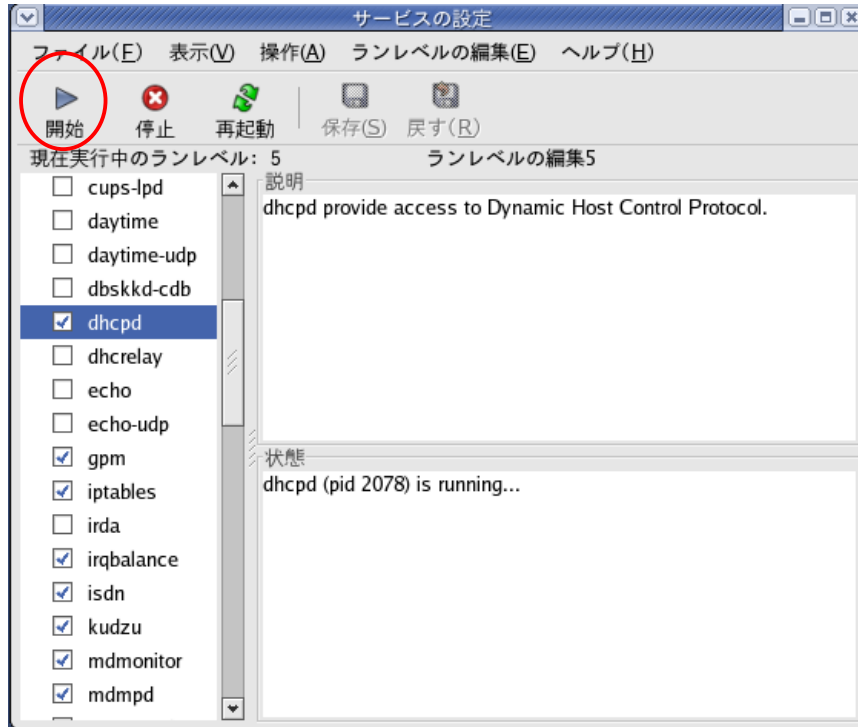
サービスの設定

ファイル(F) 表示(V) 操作(A) ランレベルの編集(E) ヘルプ(H)

開始 停止 再起動 保存(S) 戻す(R)

現在実行中のランレベル: 5 ランレベルの編集5

cups-lpd
daytime
daytime-udp
dbskkd-cdb
dhcpd
dhcrelay
echo
echo-udp
gpm
iptables
irda
irqbalance
isdn
kudzu
mdmonitor
mdmpd

説明
dhcpd provide access to Dynamic Host Control Protocol.

状態
dhcpd (pid 2078) is running...